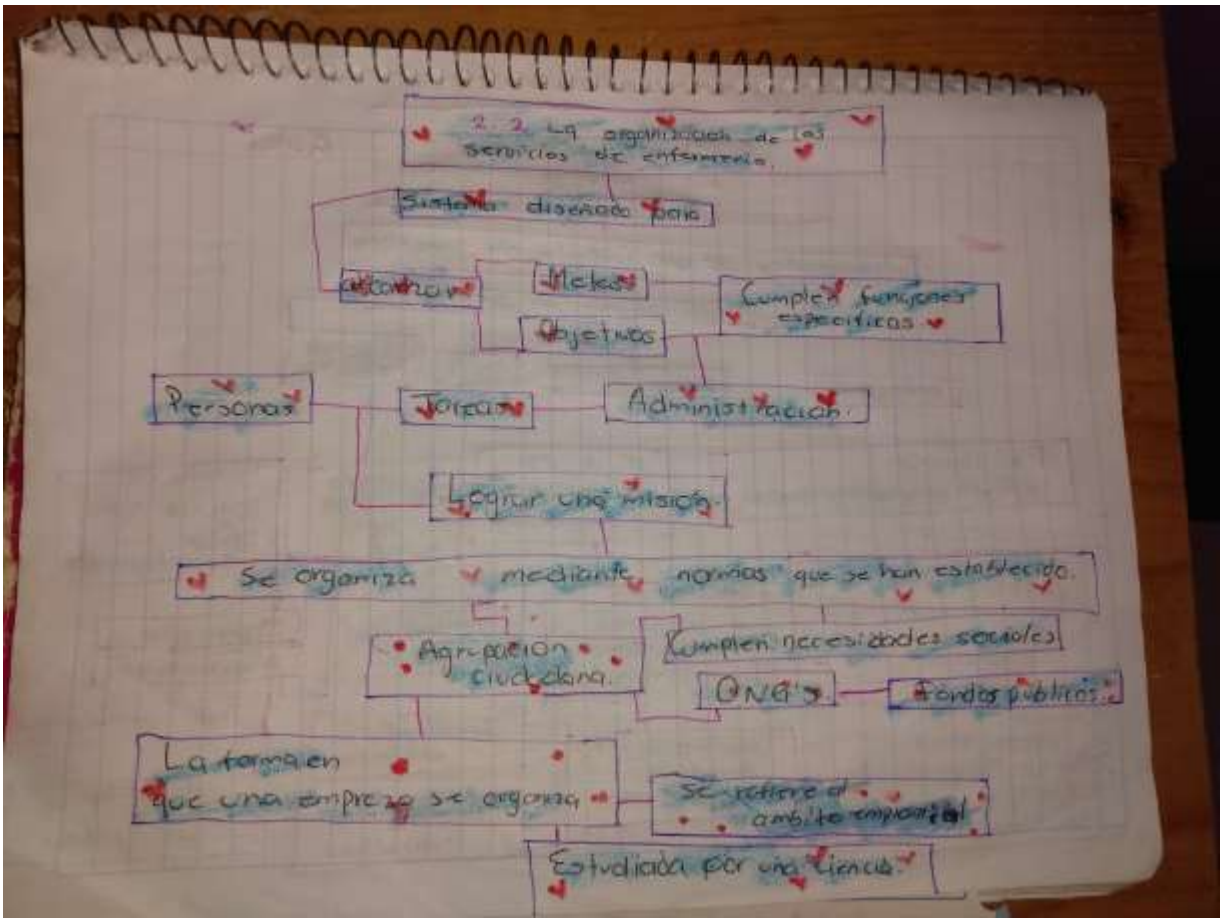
2.2 La organización de los servicios de enfermería.

Sistema diseñado para

alcanzar

Metas

Objetivos

Cumplen funciones específicas

Personas

Juntas

Administración.

Lograr una misión.

Se organiza mediante normas que se han establecido.

Agrupación ciudadana.

Cumplen necesidades sociales

ONG's

Fondos públicos.

La forma en que una empresa se organiza

Se refiere al ámbito empresarial

Estudiada por una ciencia.